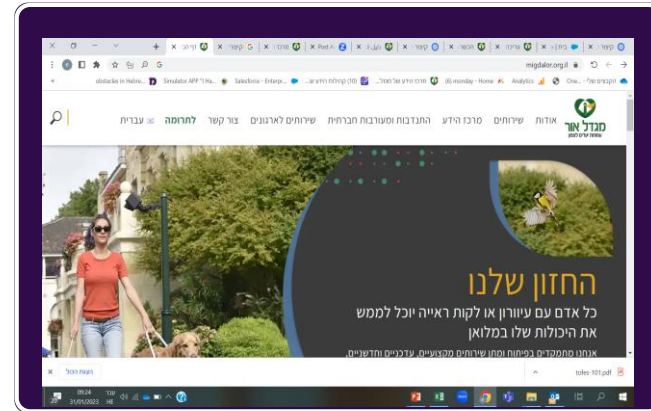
migdalor.org.il

obstacles in Hebrew... Simulator APP "ל Ha... Salesforce - Enterpr... (10) קהילות הידע... מרכז הידע של מגדל... (6) monday - Home Analytics Cisc... הקבצים שלי

מגדל אור

אודות שירותים מרכז הידע התנדבות ומעורבות חברתית שירותים לארגונים צור קשר לתרומה עברית

החזון שלנו

כל אדם עם עיוורון או לקות ראייה יוכל לממש את היכולות שלו במלואן

אנחנו מתמקדים בפיתוח ומתן שירותים מקצועיים, עדכניים וחדשניים,

tofes-101.pdf

הצגת הכול

09:24
31/01/2023